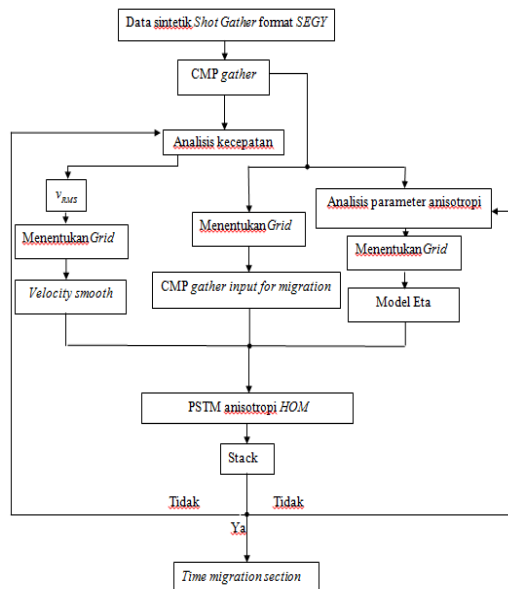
Data sintetik Shot Gather format SEGY

CMP gather

Analisis kecepatan

$v_{RMS}$

Menentukan Grid

Velocity smooth

Menentukan Grid

CMP gather input for migration

Analisis parameter anisotropi

Menentukan Grid

Model Eta

PSTM anisotropi HOM

Stack

Tidak

Tidak

Ya

Time migration section